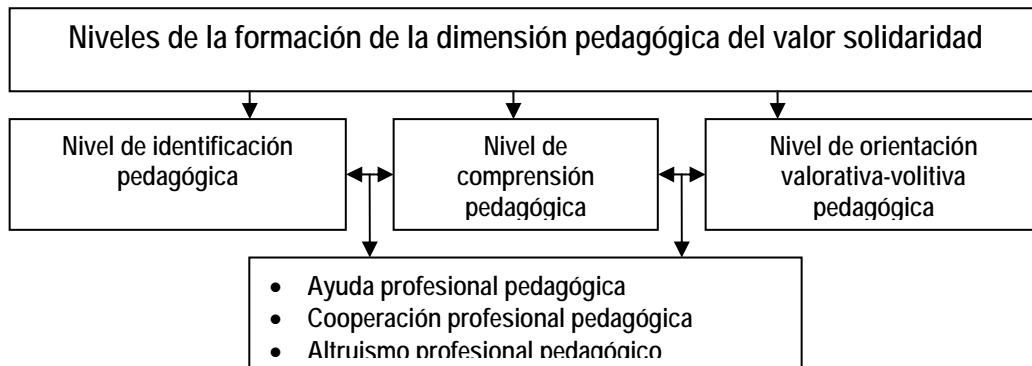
Niveles de la formación de la dimensión pedagógica del valor solidaridad

Nivel de identificación pedagógica

Nivel de comprensión pedagógica

Nivel de orientación valorativa-volitiva pedagógica

- Ayuda profesional pedagógica
- Cooperación profesional pedagógica
- Altruismo profesional pedagógico